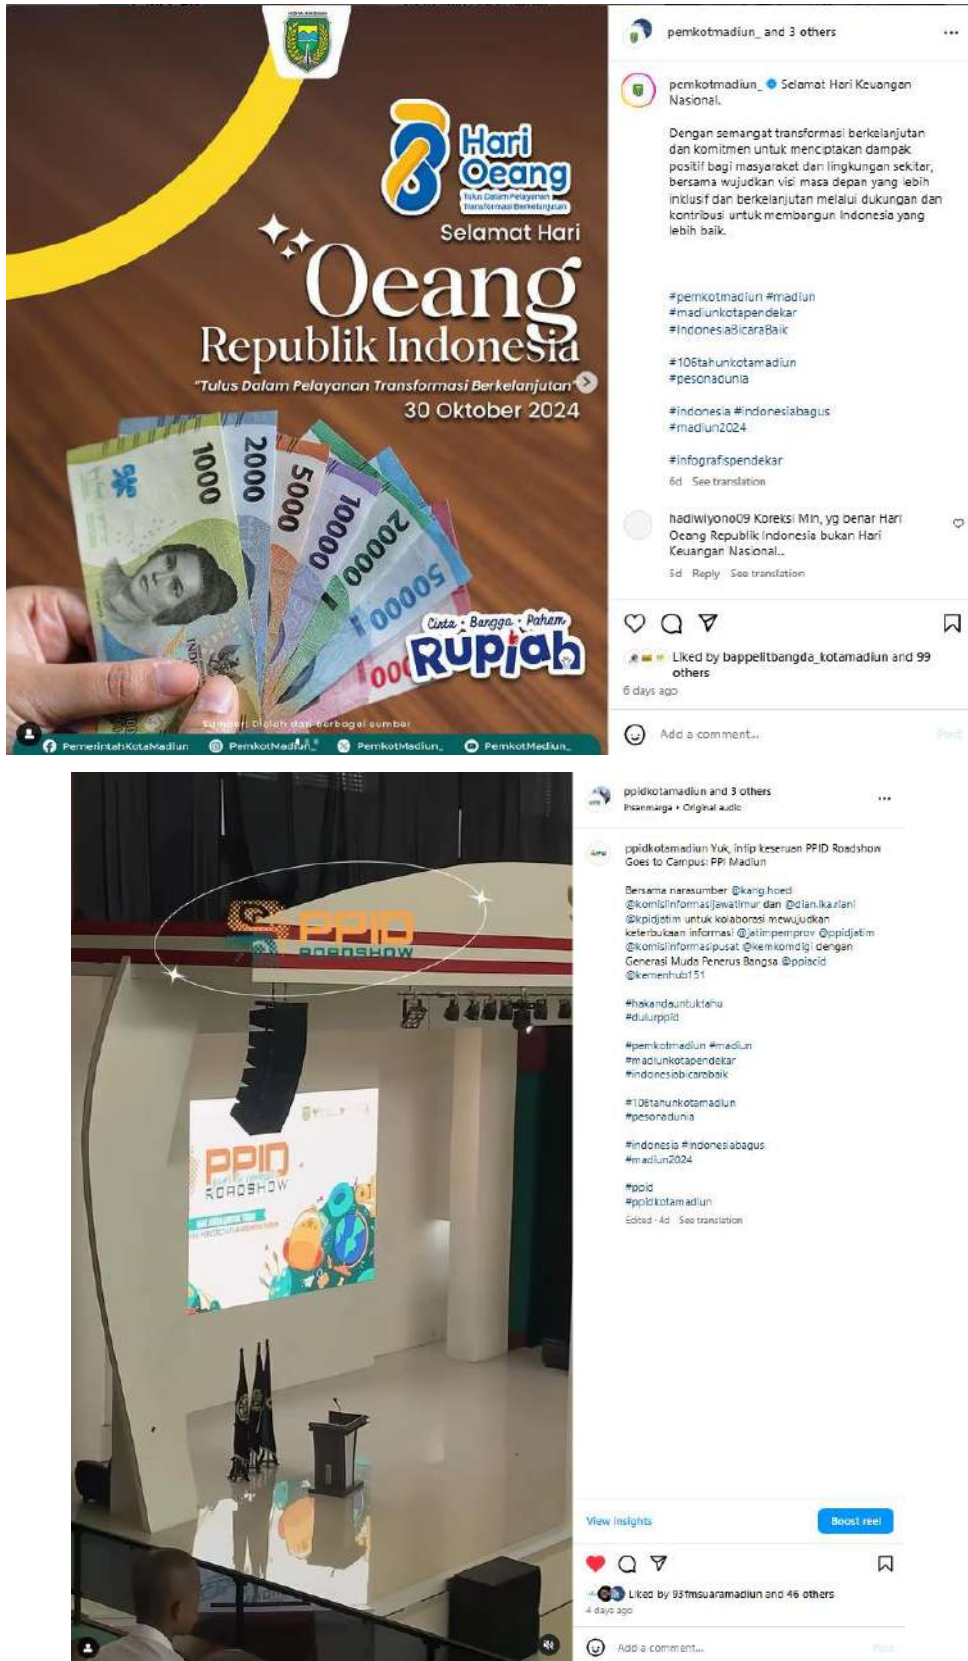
KOTA MADIUN

78 Hari Oeang
Tulus Dalam Pelayanan Transformasi Berkelanjutan

Selamat Hari
Oeang
Republik Indonesia
"Tulus Dalam Pelayanan Transformasi Berkelanjutan"
30 Oktober 2024

1000 2000 5000 10000 20000 50000 100000

Cinta · Bangga · Paham
RUPIAH

Sumber: Diolah dari berbagai sumber

PemerintahKotaMadiun PemkotMadiun_ PemkotMadiun_ PemkotMadiun_

pemkotmadiun_ and 3 others ...

pemkotmadiun_ Selamat Hari Keuangan Nasional.

Dengan semangat transformasi berkelanjutan dan komitmen untuk menciptakan dampak positif bagi masyarakat dan lingkungan sekitar, bersama wujudkan visi masa depan yang lebih inklusif dan berkelanjutan melalui dukungan dan kontribusi untuk membangun Indonesia yang lebih baik.

#pemkotmadiun #madiun
#madiunkotapendekar
#IndonesiaBicaraBaik

#106tahunkotamadiun
#pesonadunia

#indonesia #indonesiabagus
#madiun2024

#infografispendekar
6d See translation

hadiwiyono09 Koreksi Min, yg benar Hari Oeang Republik Indonesia bukan Hari Keuangan Nasional..
5d Reply See translation

Liked by bappelitbangda_kotamadiun and 99 others
6 days ago

Add a comment... Post

PPID ROADSHOW

PPID ROADSHOW

ppidkotamadiun and 3 others ...
Pisanmarga • Original audio

ppidkotamadiun Yuk, intip keseruan PPID Roadshow Goes to Campus: PPI Madiun

Bersama narasumber @kang.hoed @komisiinformasijawatimur dan @dian.ika.riani @kpidjatim untuk kolaborasi mewujudkan keterbukaan informasi @jatimpemprov @ppidjatim @komisiinformasipusat @kemkomdigi dengan Generasi Muda Penerus Bangsa @ppiscid @kemenhub151

#hakandauntuktahu
#dulurppid

#pemkotmadiun #madiun
#madiunkotapendekar
#indonesiabicarabaik

#106tahunkotamadiun
#pesonadunia

#indonesia #indonesiabagus
#madiun2024

#ppid
#ppidkotamadiun
Edited · 4d See translation

View insights Boost reel

Liked by 93fmsuaramadiun and 46 others
4 days ago

Add a comment... Post